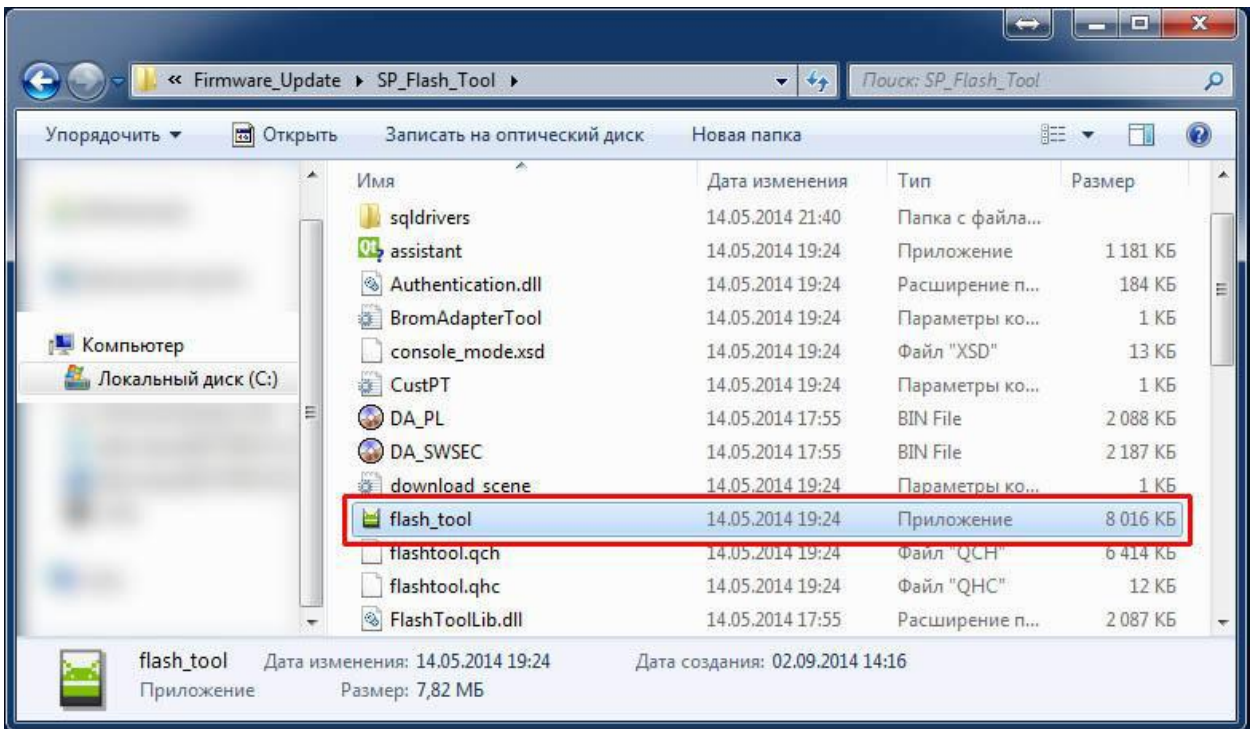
« Firmware_Update ▸ SP_Flash_Tool ▸

Поиск: SP_Flash_Tool

Упорядочить ▾ Открыть Записать на оптический диск Новая папка

Компьютер
Локальный диск (C:)

| Имя | Дата изменения | Тип | Размер |
|---|---|---|---|
| sqldrivers | 14.05.2014 21:40 | Папка с файла... | |
| assistant | 14.05.2014 19:24 | Приложение | 1 181 КБ |
| Authentication.dll | 14.05.2014 19:24 | Расширение п... | 184 КБ |
| BromAdapterTool | 14.05.2014 19:24 | Параметры ко... | 1 КБ |
| console_mode.xsd | 14.05.2014 19:24 | Файл "XSD" | 13 КБ |
| CustPT | 14.05.2014 19:24 | Параметры ко... | 1 КБ |
| DA_PL | 14.05.2014 17:55 | BIN File | 2 088 КБ |
| DA_SWSEC | 14.05.2014 17:55 | BIN File | 2 187 КБ |
| download_scene | 14.05.2014 19:24 | Параметры ко... | 1 КБ |
| flash_tool | 14.05.2014 19:24 | Приложение | 8 016 КБ |
| flashtool.qch | 14.05.2014 19:24 | Файл "QCH" | 6 414 КБ |
| flashtool.qhc | 14.05.2014 19:24 | Файл "QHC" | 12 КБ |
| FlashToolLib.dll | 14.05.2014 17:55 | Расширение п... | 2 087 КБ |

flash_tool Дата изменения: 14.05.2014 19:24 Дата создания: 02.09.2014 14:16
Приложение Размер: 7,82 МБ